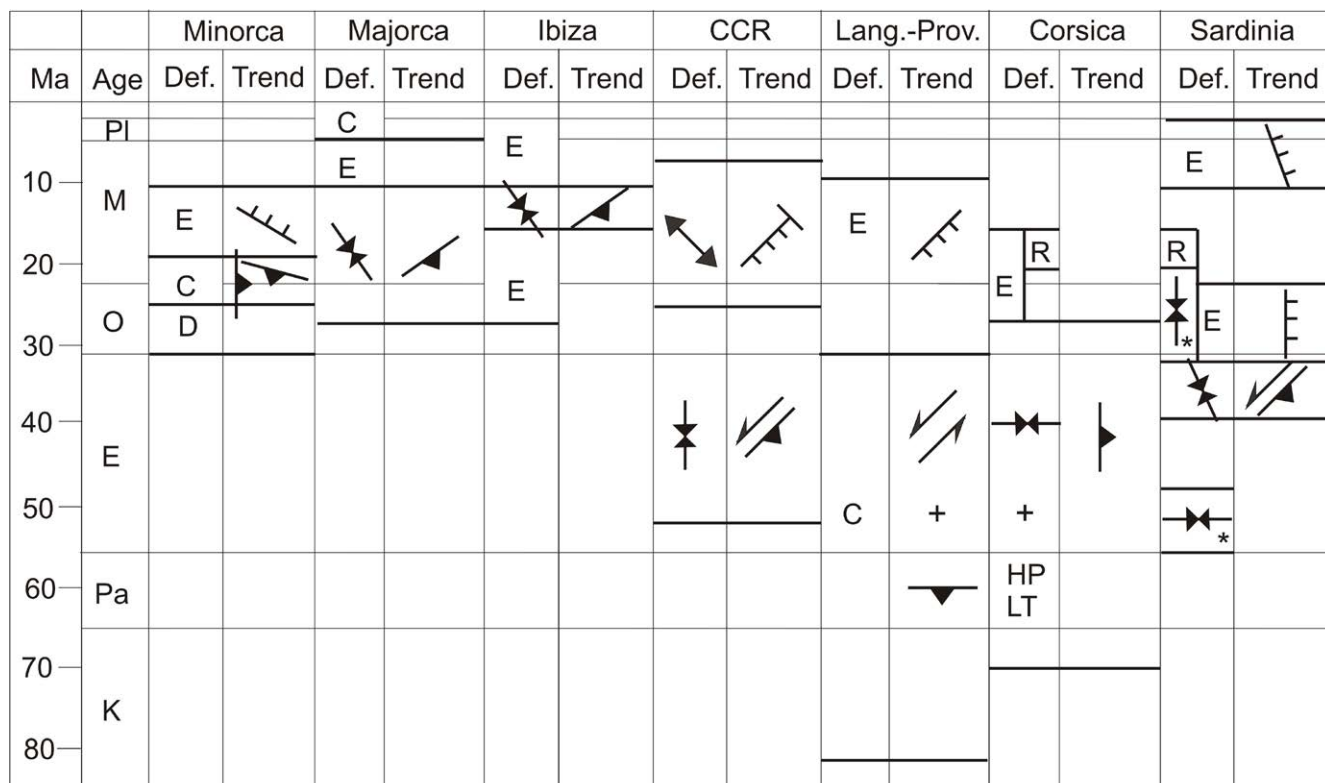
|  |  | Minorca |  | Majorca |  | Ibiza |  | CCR |  | Lang.-Prov. |  | Corsica |  | Sardinia |  |
|---|---|---|---|---|---|---|---|---|---|---|---|---|---|---|---|
| Ma | Age | Def. | Trend | Def. | Trend | Def. | Trend | Def. | Trend | Def. | Trend | Def. | Trend | Def. | Trend |
|  | Pl |  |  | C |  |  |  |  |  |  |  |  |  |  |  |
| 10 | M | E |  | E |  | E |  |  |  | E |  |  |  | E |  |
| 20 |  | C |  |  |  | E |  |  |  |  |  | E R |  | R |  |
| 30 | O | D |  |  |  |  |  |  |  |  |  |  |  | E * |  |
| 40 | E |  |  |  |  |  |  |  |  |  |  |  |  |  |  |
| 50 |  |  |  |  |  |  |  |  |  | C | + | + |  | * |  |
| 60 | Pa |  |  |  |  |  |  |  |  |  |  | HP LT |  |  |  |
| 70 | K |  |  |  |  |  |  |  |  |  |  |  |  |  |  |
| 80 |  |  |  |  |  |  |  |  |  |  |  |  |  |  |  |